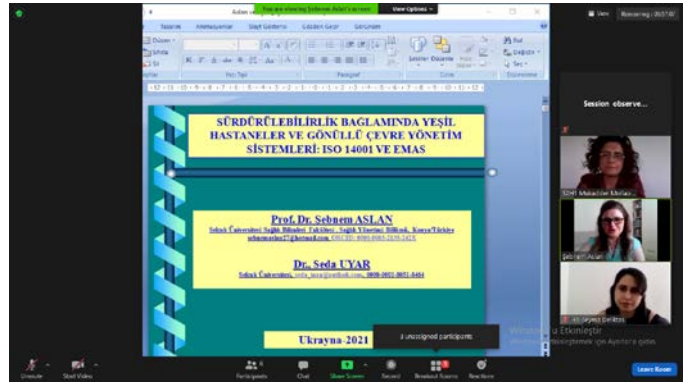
You are viewing Sebnem Aslan's screen
View Options

Tasarım Animasyonlar Slayt Gösterisi Gözden Geçir Görünüm

Paragraf

Session observe...

SÜRDÜRÜLEBİLİRLİK BAĞLAMINDA YEŞİL HASTANELER VE GÖNÜLLÜ ÇEVRE YÖNETİM SİSTEMLERİ: ISO 14001 VE EMAS

Prof. Dr. Şebnem ASLAN
Selçuk Üniversitesi Sağlık Bilimleri Fakültesi, Sağlık Yönetimi Bölümü, Konya/Türkiye
sebnemaslan27@hotmail.com ORCID: 0000-0003-2139-242X

Dr. Seda UYAR
Selçuk Üniversitesi, seda_uyar@outlook.com, 0000-0002-3052-0484

Ukrayna-2021

3 unassigned participants

Şebnem Aslan

Windows'u Etkinleştir
Windows'u etkinleştirmek için Ayarlar'a gidin.

Unmute
Start Video
Participants
Chat
Share Screen
Record
Breakout Rooms
Reactions
Leave Room